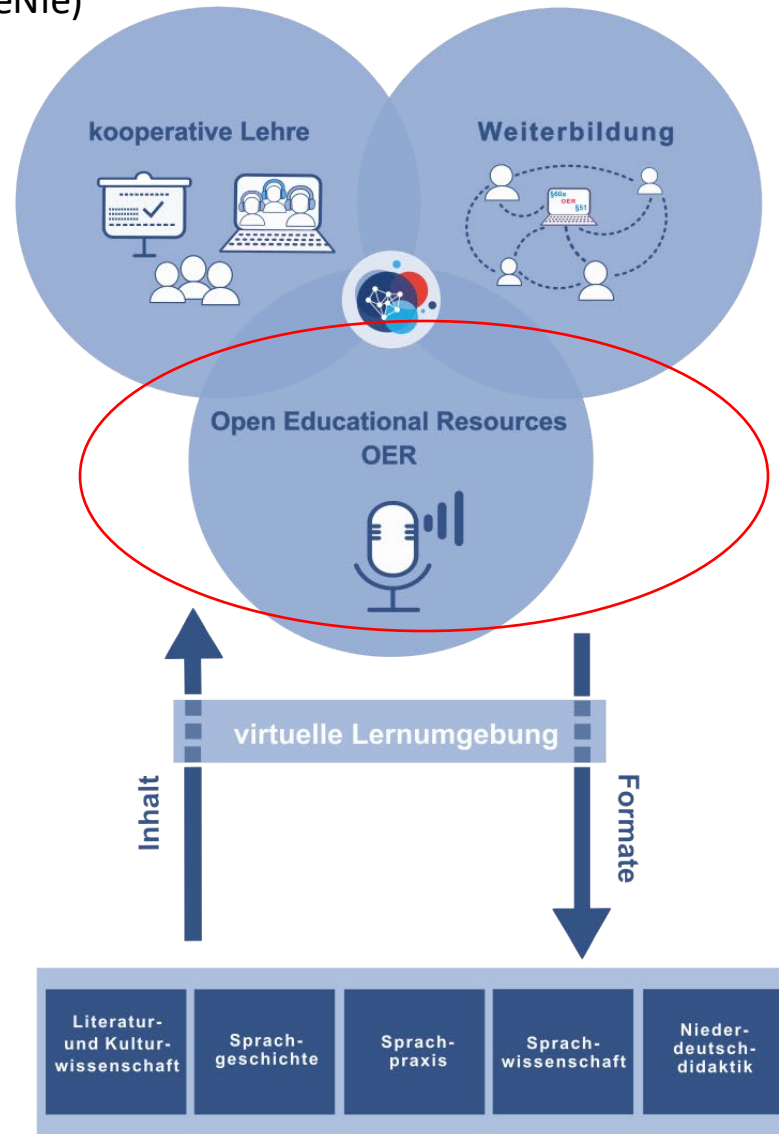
eNie)

kooperative Lehre

Weiterbildung

§60a
OER
§51

Open Educational Resources
OER

virtuelle Lernumgebung

Inhalt

Formate

Literatur- und Kulturwissenschaft

Sprachgeschichte

Sprachpraxis

Sprachwissenschaft

Niederdeutschdidaktik